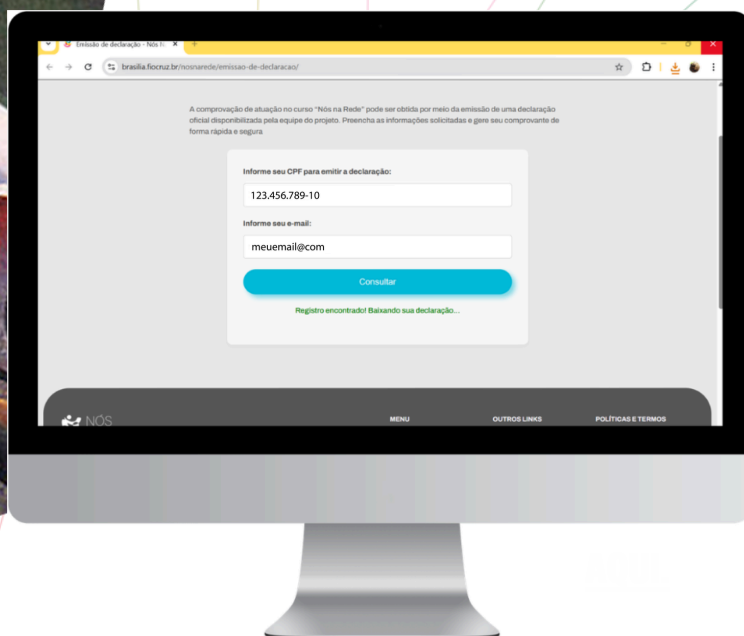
Emissão de declaração - Nós R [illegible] ×

brasilia.fiocruz.br/nosnarede/emissao-de-declaracao/

A comprovação de atuação no curso "Nós na Rede" pode ser obtida por meio da emissão de uma declaração oficial disponibilizada pela equipe do projeto. Preencha as informações solicitadas e gere seu comprovante de forma rápida e segura.

Informe seu CPF para emitir a declaração:

123.456.789-10

Informe seu e-mail:

meuemail@com

Consultar

Registro encontrado! Baixando sua declaração...

NÓS

MENU

OUTROS LINKS

POLÍTICAS E TERMOS